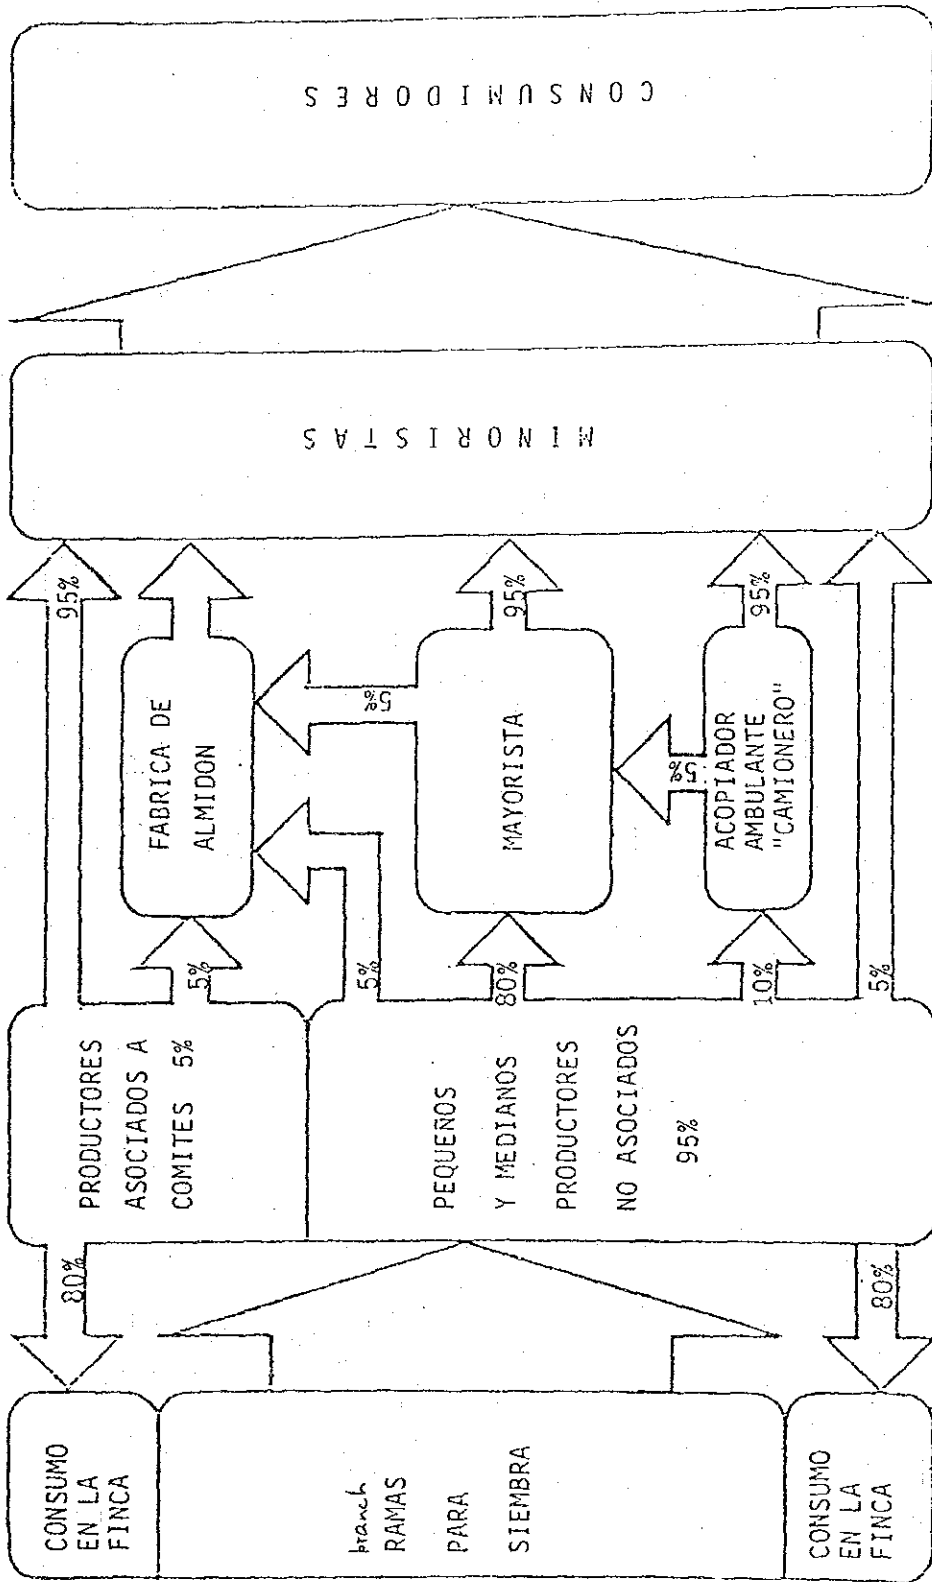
CONSUMIDORES

MINORISTAS

95%

FABRICA DE ALMIDON

5%

MAYORISTA

95%

5%

ACOPIADOR AMBULANTE "CAMIONERO"

95%

5%

5%

80%

10%

5%

PRODUCTORES ASOCIADOS A COMITES 5%

PEQUEÑOS Y MEDIANOS PRODUCTORES NO ASOCIADOS 95%

80%

80%

CONSUMO EN LA FINCA

branch RAMAS PARA SIEMBRA

CONSUMO EN LA FINCA